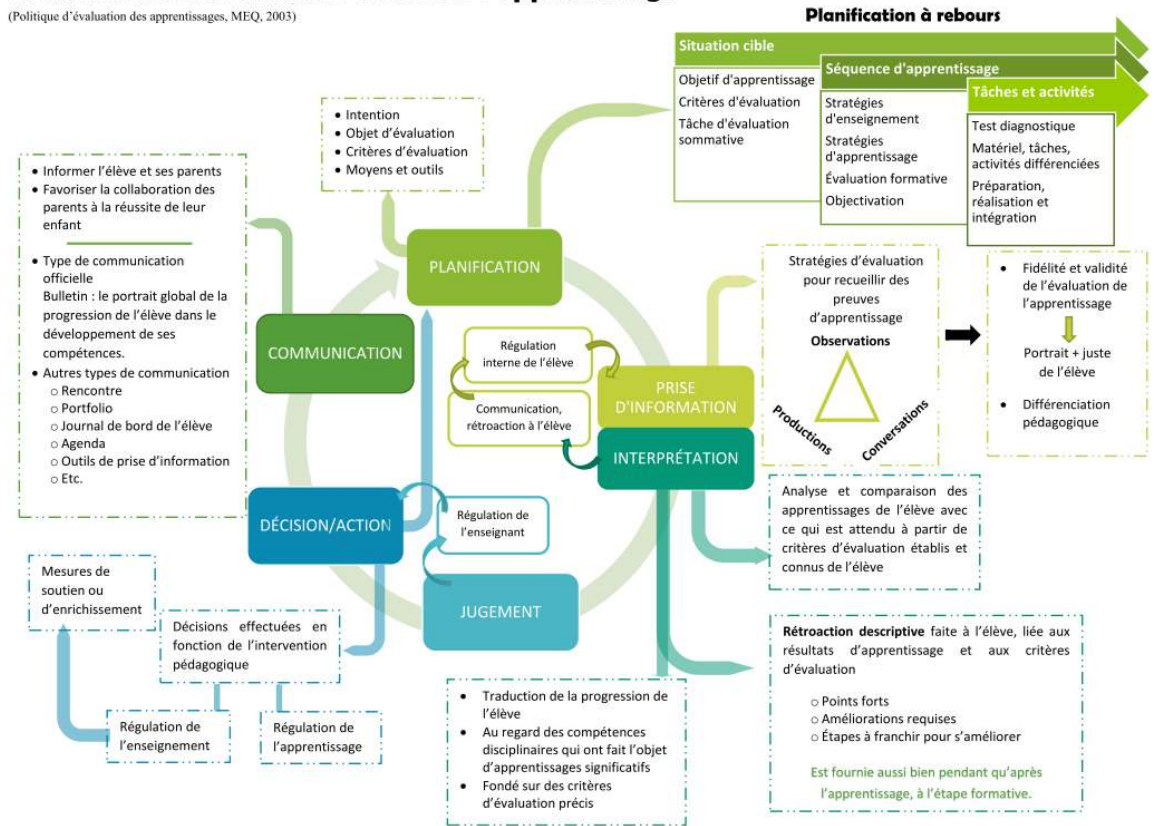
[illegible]
(Politique d'évaluation des apprentissages, MEQ, 2003)

Planification à rebours

Situation cible
Objetif d'apprentissage
Critères d'évaluation
Tâche d'évaluation sommative

Séquence d'apprentissage
Stratégies d'enseignement
Stratégies d'apprentissage
Évaluation formative
Objectivation

Tâches et activités
Test diagnostique
Matériel, tâches, activités différenciées
Préparation, réalisation et intégration

• Intention
• Objet d'évaluation
• Critères d'évaluation
• Moyens et outils

• Informer l'élève et ses parents
• Favoriser la collaboration des parents à la réussite de leur enfant

• Type de communication officielle
Bulletin : le portrait global de la progression de l'élève dans le développement de ses compétences.
• Autres types de communication
○ Rencontre
○ Portfolio
○ Journal de bord de l'élève
○ Agenda
○ Outils de prise d'information
○ Etc.

PLANIFICATION

COMMUNICATION

Régulation interne de l'élève

Communication, rétroaction à l'élève

PRISE D'INFORMATION

INTERPRÉTATION

DÉCISION/ACTION

Régulation de l'enseignant

JUGEMENT

Stratégies d'évaluation pour recueillir des preuves d'apprentissage
Observations
Productions
Conversations

• Fidélité et validité de l'évaluation de l'apprentissage
Portrait + juste de l'élève
• Différenciation pédagogique

Analyse et comparaison des apprentissages de l'élève avec ce qui est attendu à partir de critères d'évaluation établis et connus de l'élève

Mesures de soutien ou d'enrichissement

Décisions effectuées en fonction de l'intervention pédagogique

Régulation de l'enseignement

Régulation de l'apprentissage

• Traduction de la progression de l'élève
• Au regard des compétences disciplinaires qui ont fait l'objet d'apprentissages significatifs
• Fondé sur des critères d'évaluation précis

Rétroaction descriptive faite à l'élève, liée aux résultats d'apprentissage et aux critères d'évaluation
○ Points forts
○ Améliorations requises
○ Étapes à franchir pour s'améliorer

Est fournie aussi bien pendant qu'après l'apprentissage, à l'étape formative.